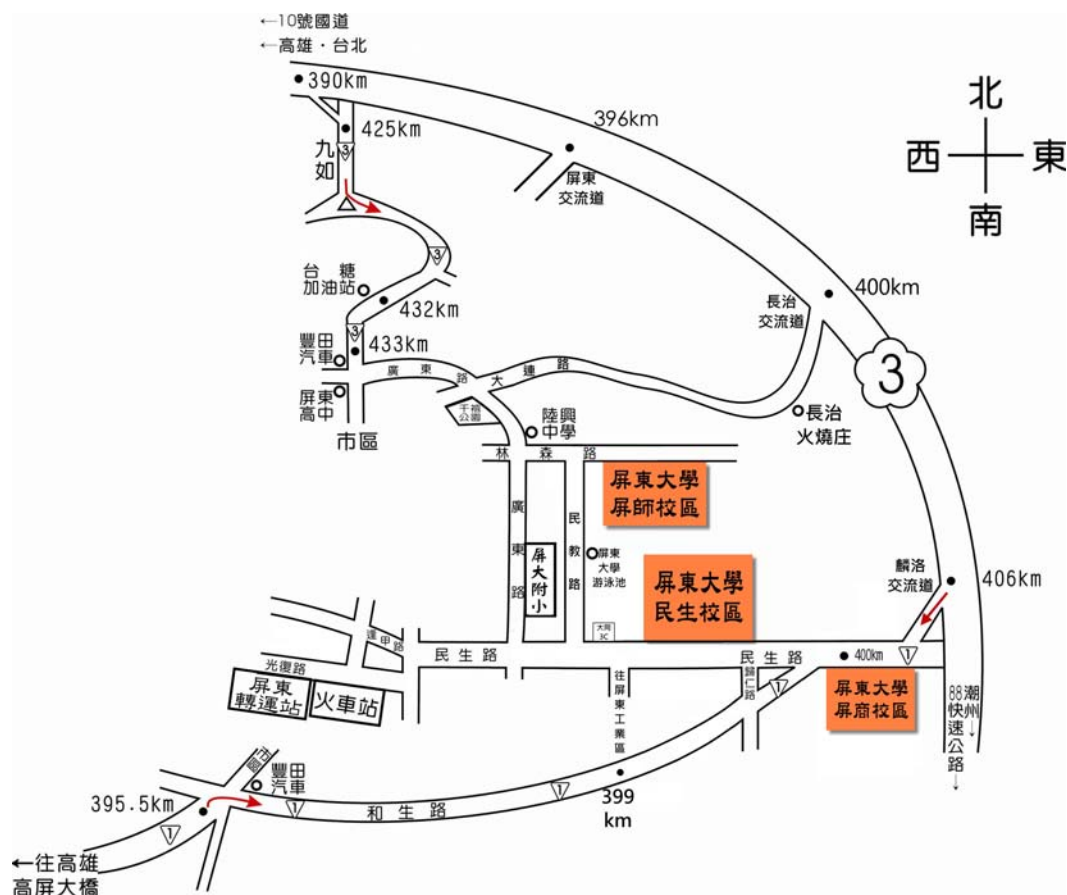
←10號國道
←高雄・台北
390km
396km
北
西
東
南
425km
九如
3
屏東交流道
3
台糖加油站
432km
400km
長治交流道
3
豐田汽車
433km
3
廣東路
大連路
屏東高中
千禧公園
陸興中學
長治火燒庄
市區
林森路
屏東大學
屏師校區
廣東路
屏大附小
民教路
屏東大學游泳池
屏東大學
民生校區
麟洛交流道
406km
大同3C
連甲路
民生路
民生路
400km
1
光復路
屏東轉運站
火車站
往屏東工業區
歸仁路
1
屏東大學
屏商校區
88潮州快速公路
豐田汽車
395.5km
1
1
和生路
1
399 km
1
←往高雄
高屏大橋